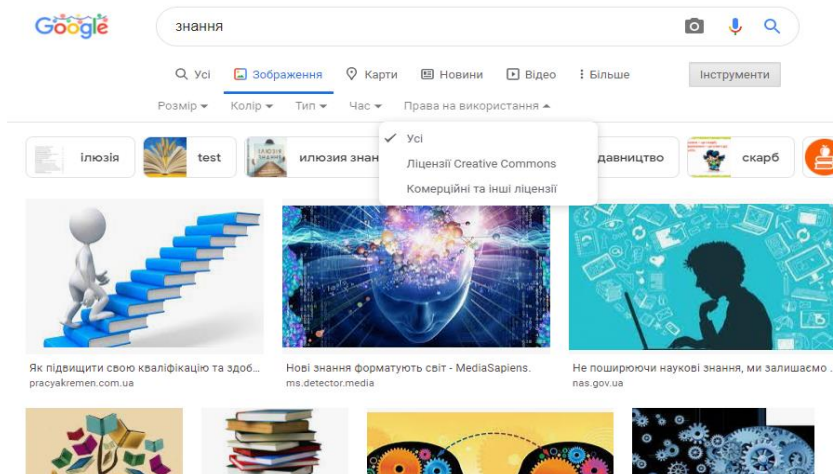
Google

знання

Усі Зображення Карти Новини Відео Більше Інструменти

Розмір Колір Тип Час Права на використання

Усі
Ліцензії Creative Commons
Комерційні та інші ліцензії

ілюзія test иллюзия знан давництво скарб

Як підвищити свою кваліфікацію та здоб...
pracyakremen.com.ua

Нові знання форматують світ - MediaSapiens.
ms.detector.media

Не поширюючи наукові знання, ми залишаємо ...
nas.gov.ua